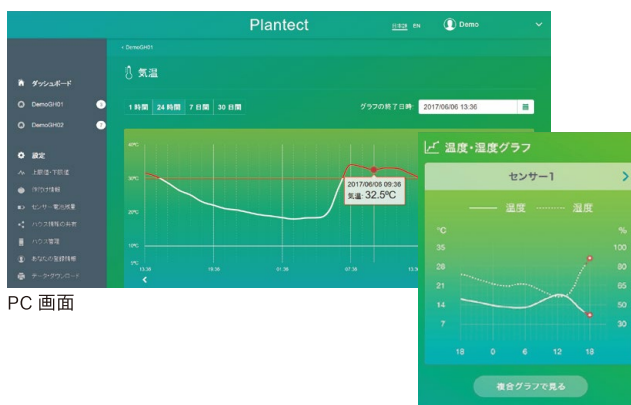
Plantect
日本語 EN
Demo

< DemoGH01
気温
1 時間 24 時間 7 日間 30 日間
グラフの終了日時 2017/06/06 13:36

ダッシュボード
DemoGH01
DemoGH02
設定
上限値・下限値
作付け情報
センサー電池残量
ハウス環境の共有
ハウス管理
あなたの登録情報
データ・ダウンロード

40°C
30°C
20°C
10°C
0°C
13:36
19:36
01:36
07:36
13:36
2017/06/06 09:36
気温: 32.5°C

PC 画面

温度・湿度グラフ
センサー1
温度 湿度
°C
35
28
21
14
7
%
100
80
65
50
30
18
0
6
12
18
複合グラフで見る